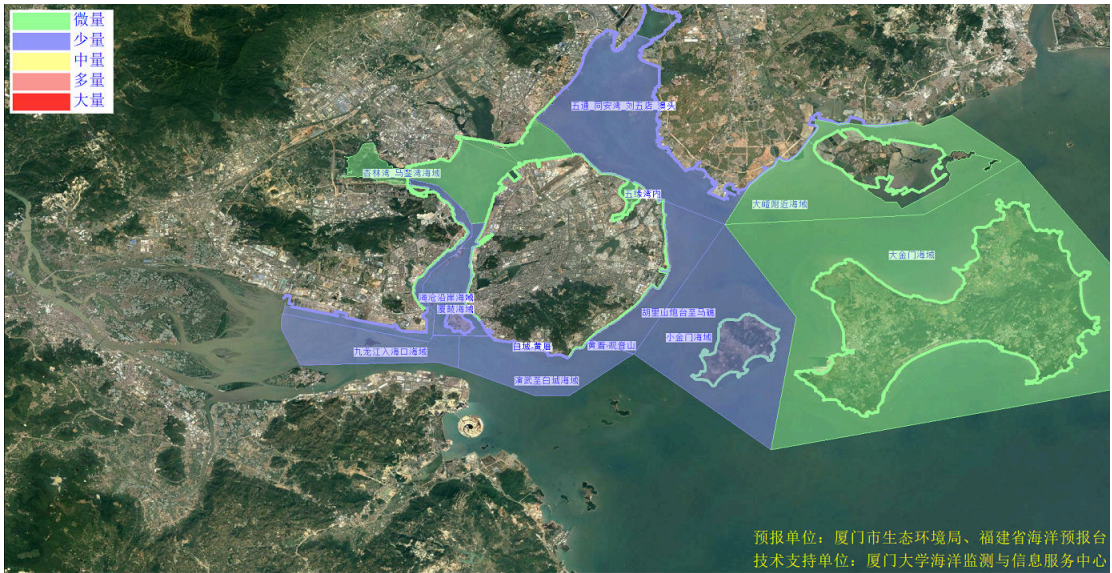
微量
少量
中量
多量
大量

五通-丙安湾-刘五店-澳头

杏林湾-马銮湾海域

五缘湾内

大嶝附近海域

大金门海域

海沧沿岸海域

鼓浪海域

胡里山炮台至马銮

小金门海域

九龙江入海口海域

白城-黄厝

黄厝-观音山

演武至白城海域

预报单位：厦门市生态环境局、福建省海洋预报台
技术支持单位：厦门大学海洋监测与信息服务中心